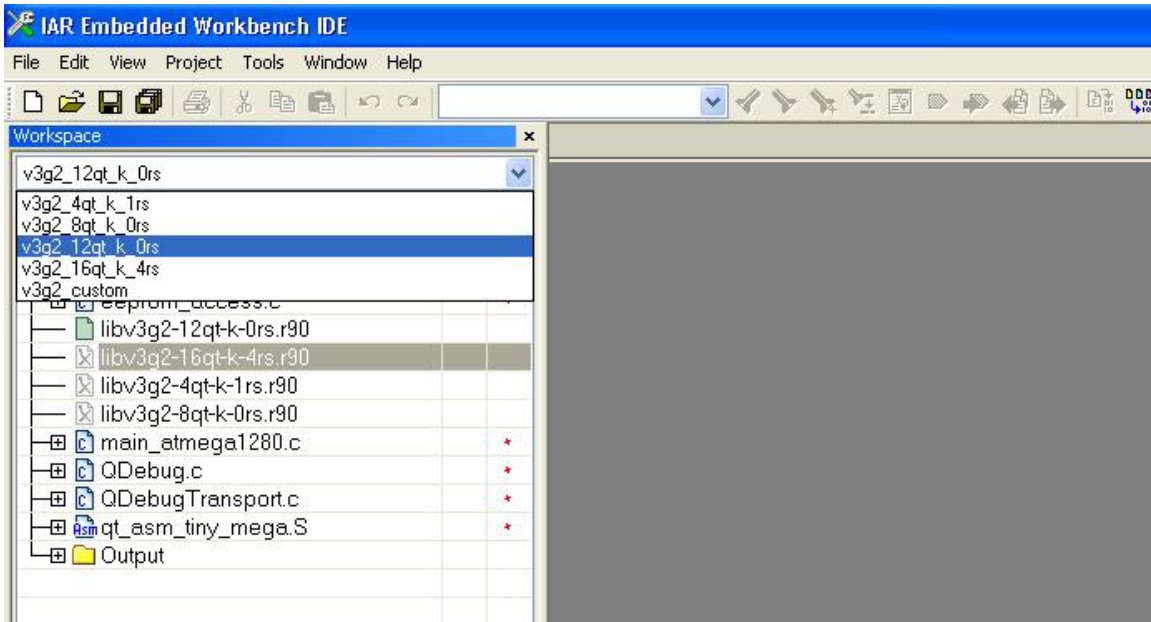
IAR Embedded Workbench IDE

File Edit View Project Tools Window Help

Workspace ×

v3g2_12qt_k_0rs

v3g2_4qt_k_1rs
v3g2_8qt_k_0rs
v3g2_12qt_k_0rs
v3g2_16qt_k_4rs
v3g2_custom

eeprom_access.c
libv3g2-12qt-k-0rs.r90
libv3g2-16qt-k-4rs.r90
libv3g2-4qt-k-1rs.r90
libv3g2-8qt-k-0rs.r90
main_atmega1280.c *
QDebug.c *
QDebugTransport.c *
Asm qt_asm_tiny_mega.S *
Output